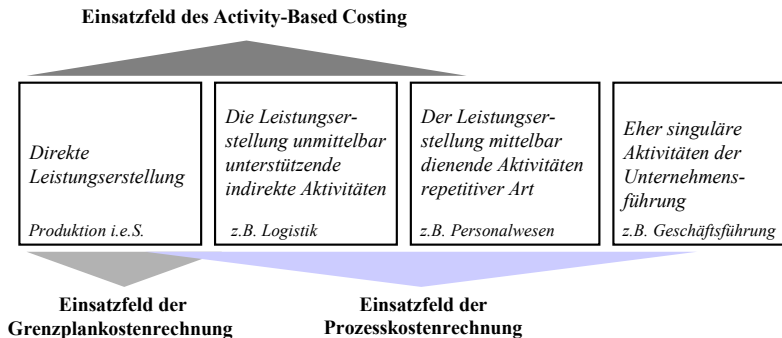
Einsatzfeld des Activity-Based Costing

Direkte Leistungserstellung

Produktion i.e.S.

Die Leistungserstellung unmittelbar unterstützende indirekte Aktivitäten

z.B. Logistik

Der Leistungserstellung mittelbar dienende Aktivitäten repetitiver Art

z.B. Personalwesen

Eher singuläre Aktivitäten der Unternehmensführung

z.B. Geschäftsführung

Einsatzfeld der Grenzplankostenrechnung

Einsatzfeld der Prozesskostenrechnung